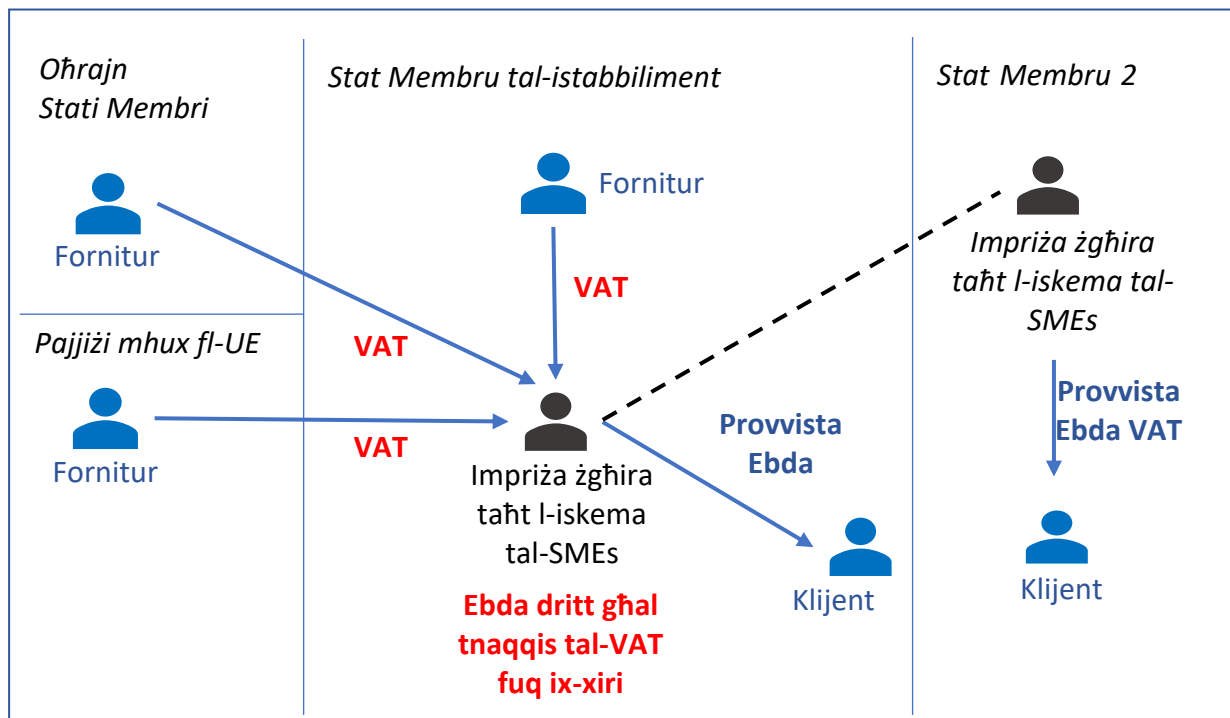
Oħrajn Stati Membri

Stat Membru tal-istabbiliment

Stat Membru 2

Fornitur

Fornitur

VAT

Impriża żgħira taħt l-iskema tal-SMEs

Pajjiżi mhux fl-UE

VAT

Provvista Ebda VAT

Fornitur

VAT

Impriża żgħira taħt l-iskema tal-SMEs

Provvista Ebda

Klijent

Klijent

Ebda dritt għal tnaqqis tal-VAT fuq ix-xiri